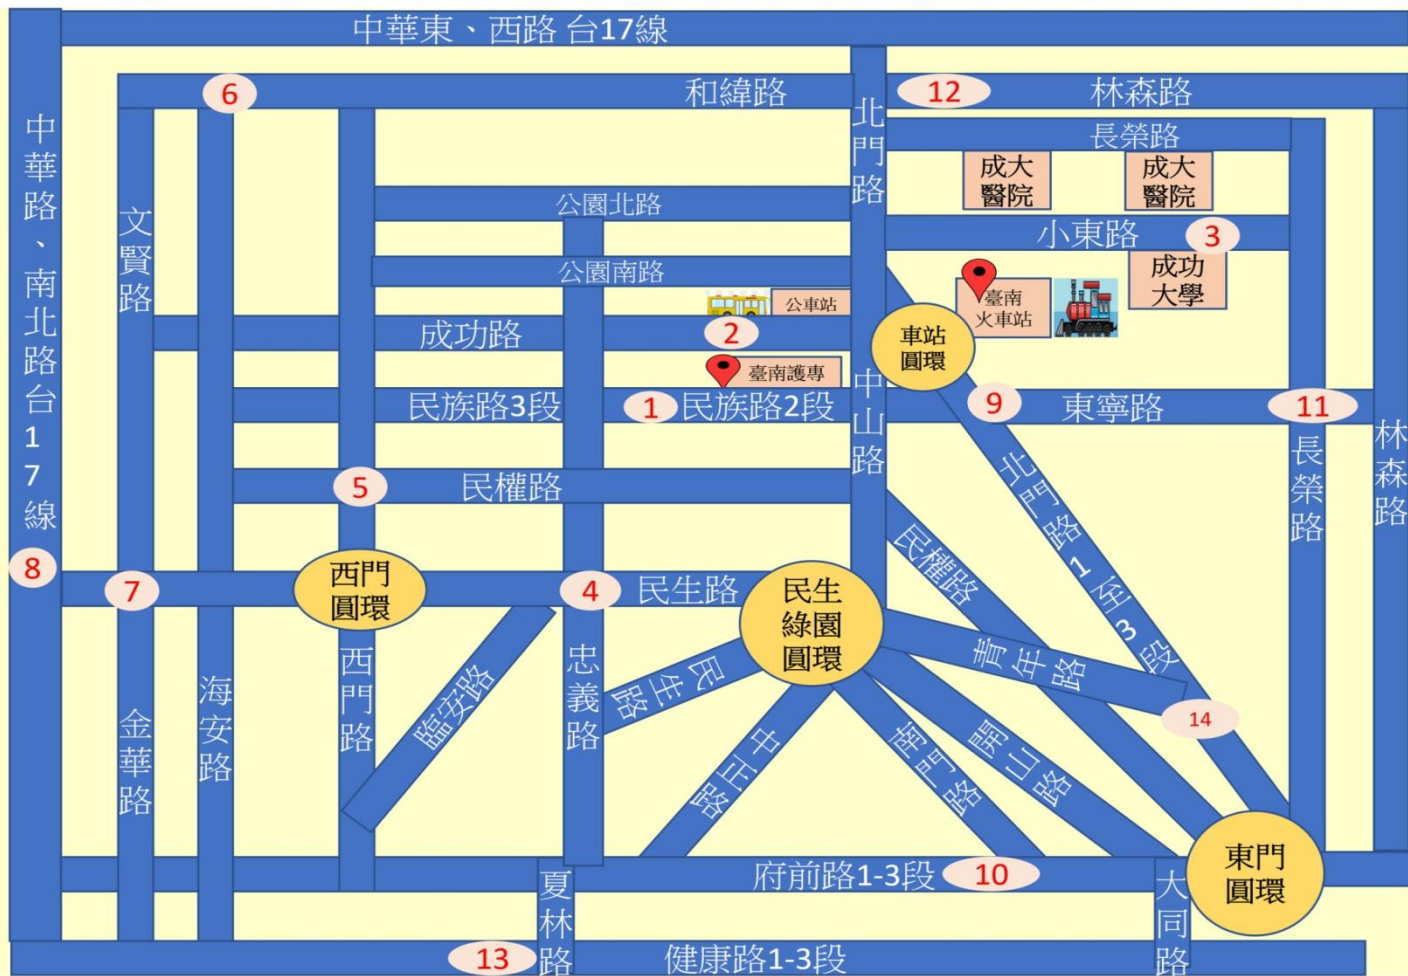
中華東、西路 台17線

中華路、南北路台17線

6

和緯路

北門路

12

林森路

長榮路

成大醫院

成大醫院

文賢路

公園北路

小東路

3

公園南路

成功大學

公車站

臺南火車站

成功路

2

車站圓環

臺南護專

中山路

民族路3段

1

民族路2段

9

東寧路

11

長榮路

林森路

5

民權路

北門路1至3段

民權路

8

7

西門圓環

4

民生路

民生綠園圓環

青年路

西門路

臨安路

忠義路

民生路

14

海安路

金華路

中正路

南門路

開山路

府前路1-3段

10

東門圓環

夏林路

大同路

13

健康路1-3段